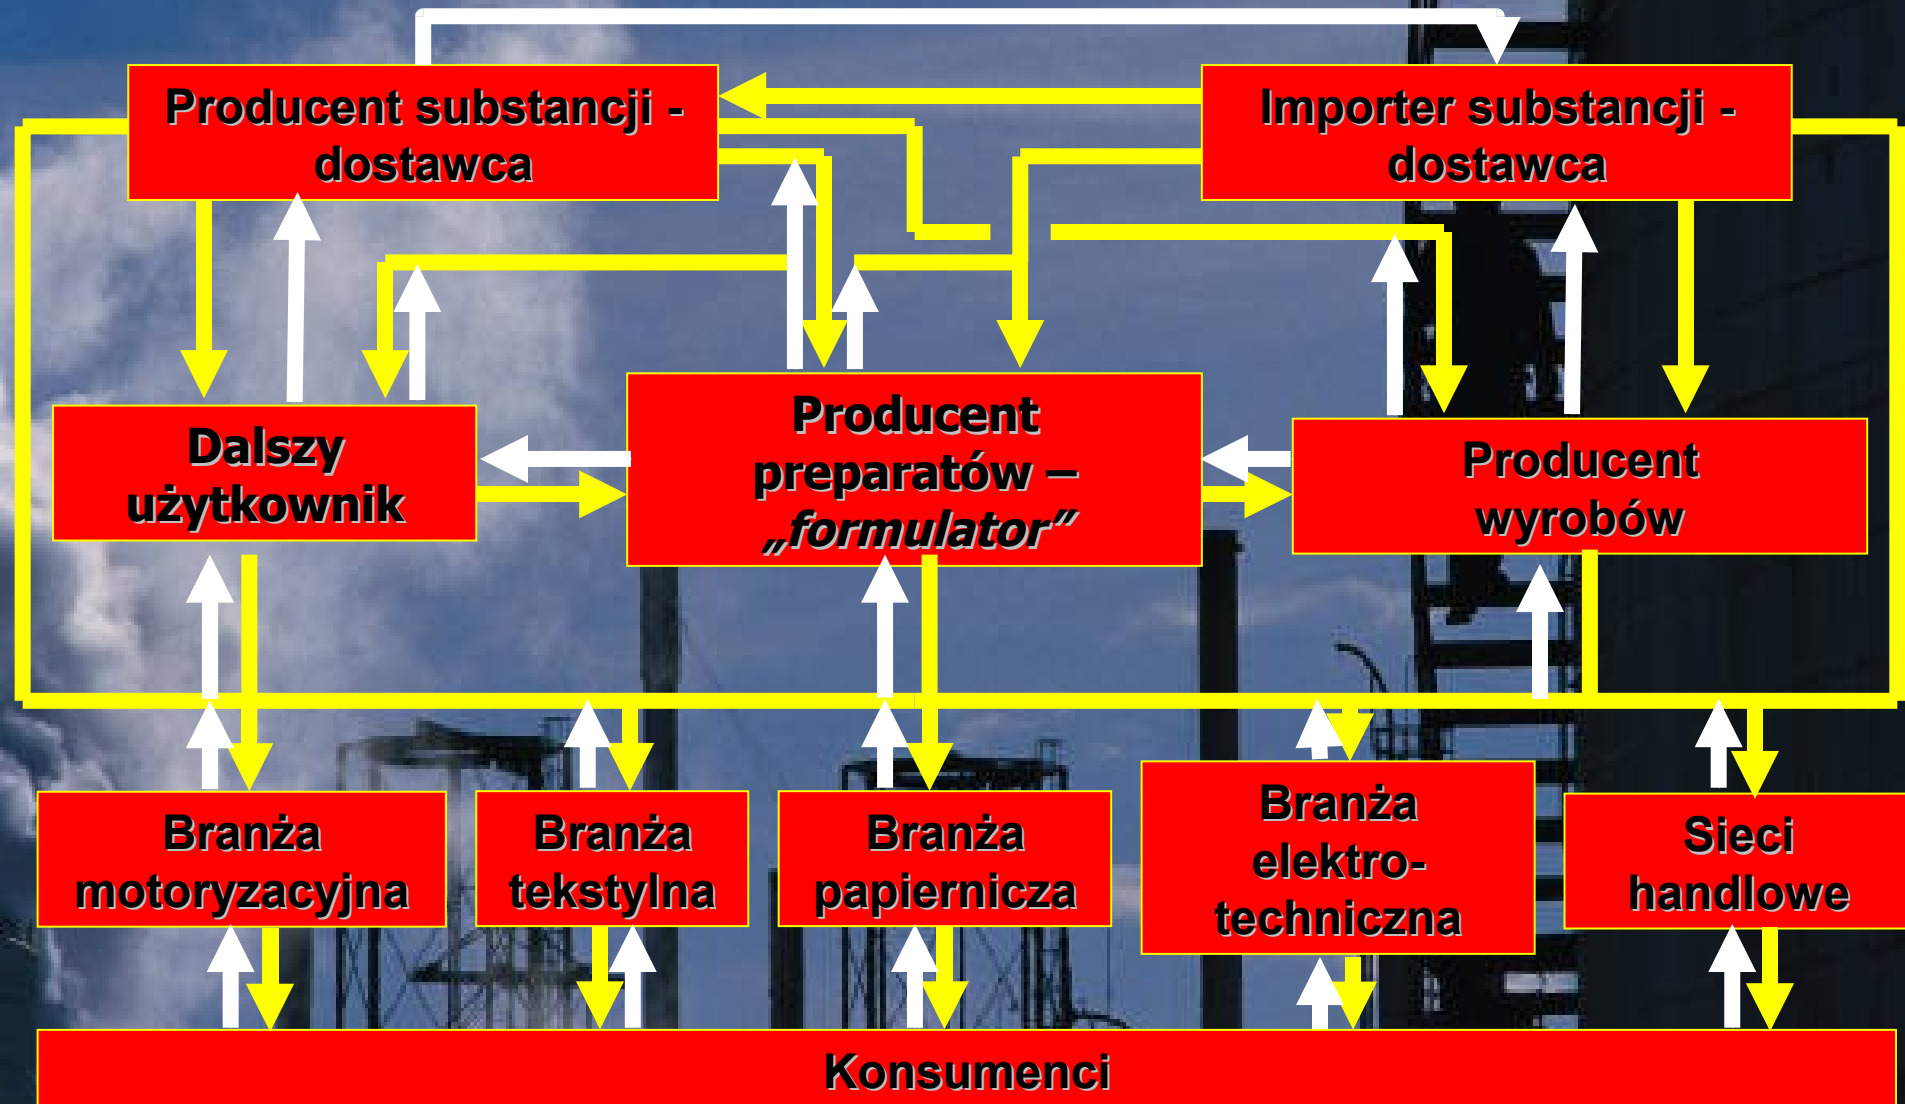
Producent substancji - dostawca

Importer substancji - dostawca

Dalszy użytkownik

Producent preparatów – „formulator”

Producent wyrobów

Branża motoryzacyjna

Branża tekstylna

Branża papiernicza

Branża elektro-techniczna

Sieci handlowe

Konsumenci